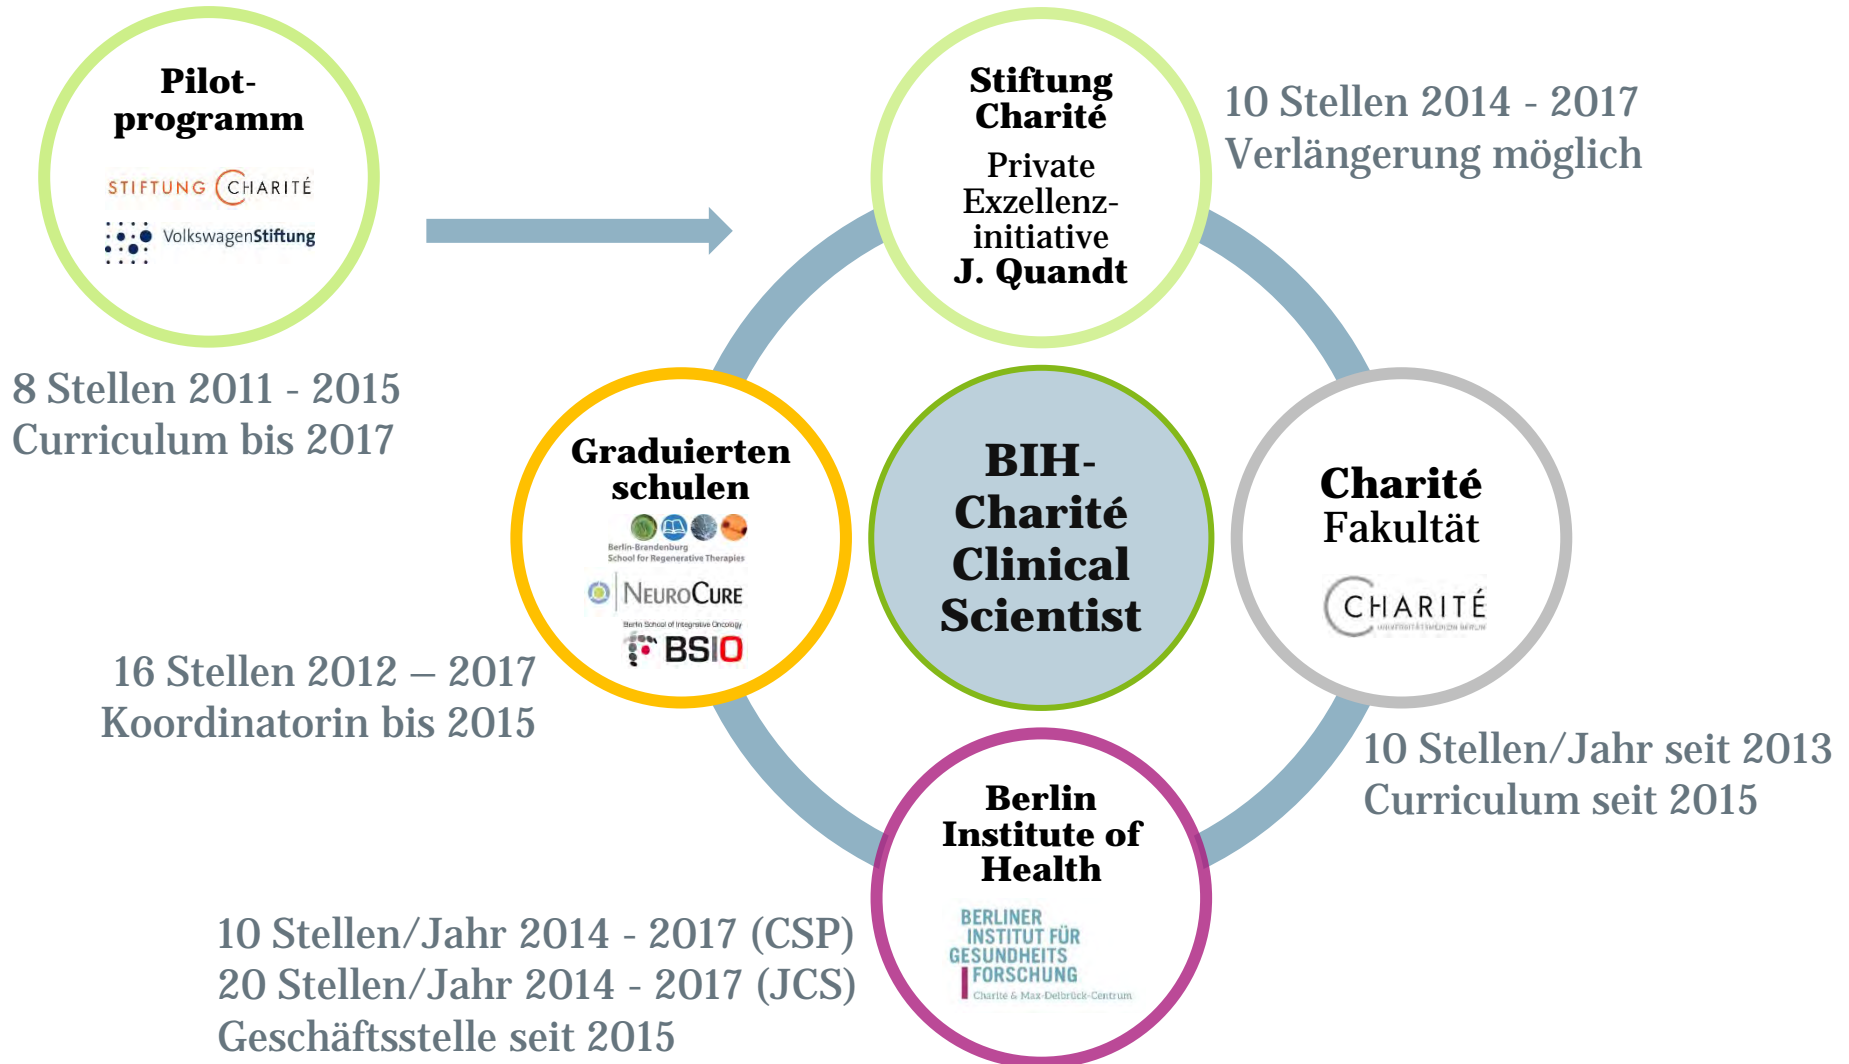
Pilotprogramm

STIFTUNG CHARITÉ

VolkswagenStiftung

8 Stellen 2011 - 2015
Curriculum bis 2017

Stiftung Charité

Private Exzellenzinitiative J. Quandt

10 Stellen 2014 - 2017
Verlängerung möglich

Graduiertenschulen

Berlin-Brandenburg School for Regenerative Therapies

NeuroCure

Berlin School of Integrative Oncology

BSIO

16 Stellen 2012 – 2017
Koordinatorin bis 2015

BIH-Charité Clinical Scientist

Charité Fakultät

CHARITÉ

10 Stellen/Jahr seit 2013
Curriculum seit 2015

Berlin Institute of Health

BERLINER INSTITUT FÜR GESUNDHEITSFORSCHUNG
Charité & Max-Delbrück-Centrum

10 Stellen/Jahr 2014 - 2017 (CSP)
20 Stellen/Jahr 2014 - 2017 (JCS)
Geschäftsstelle seit 2015